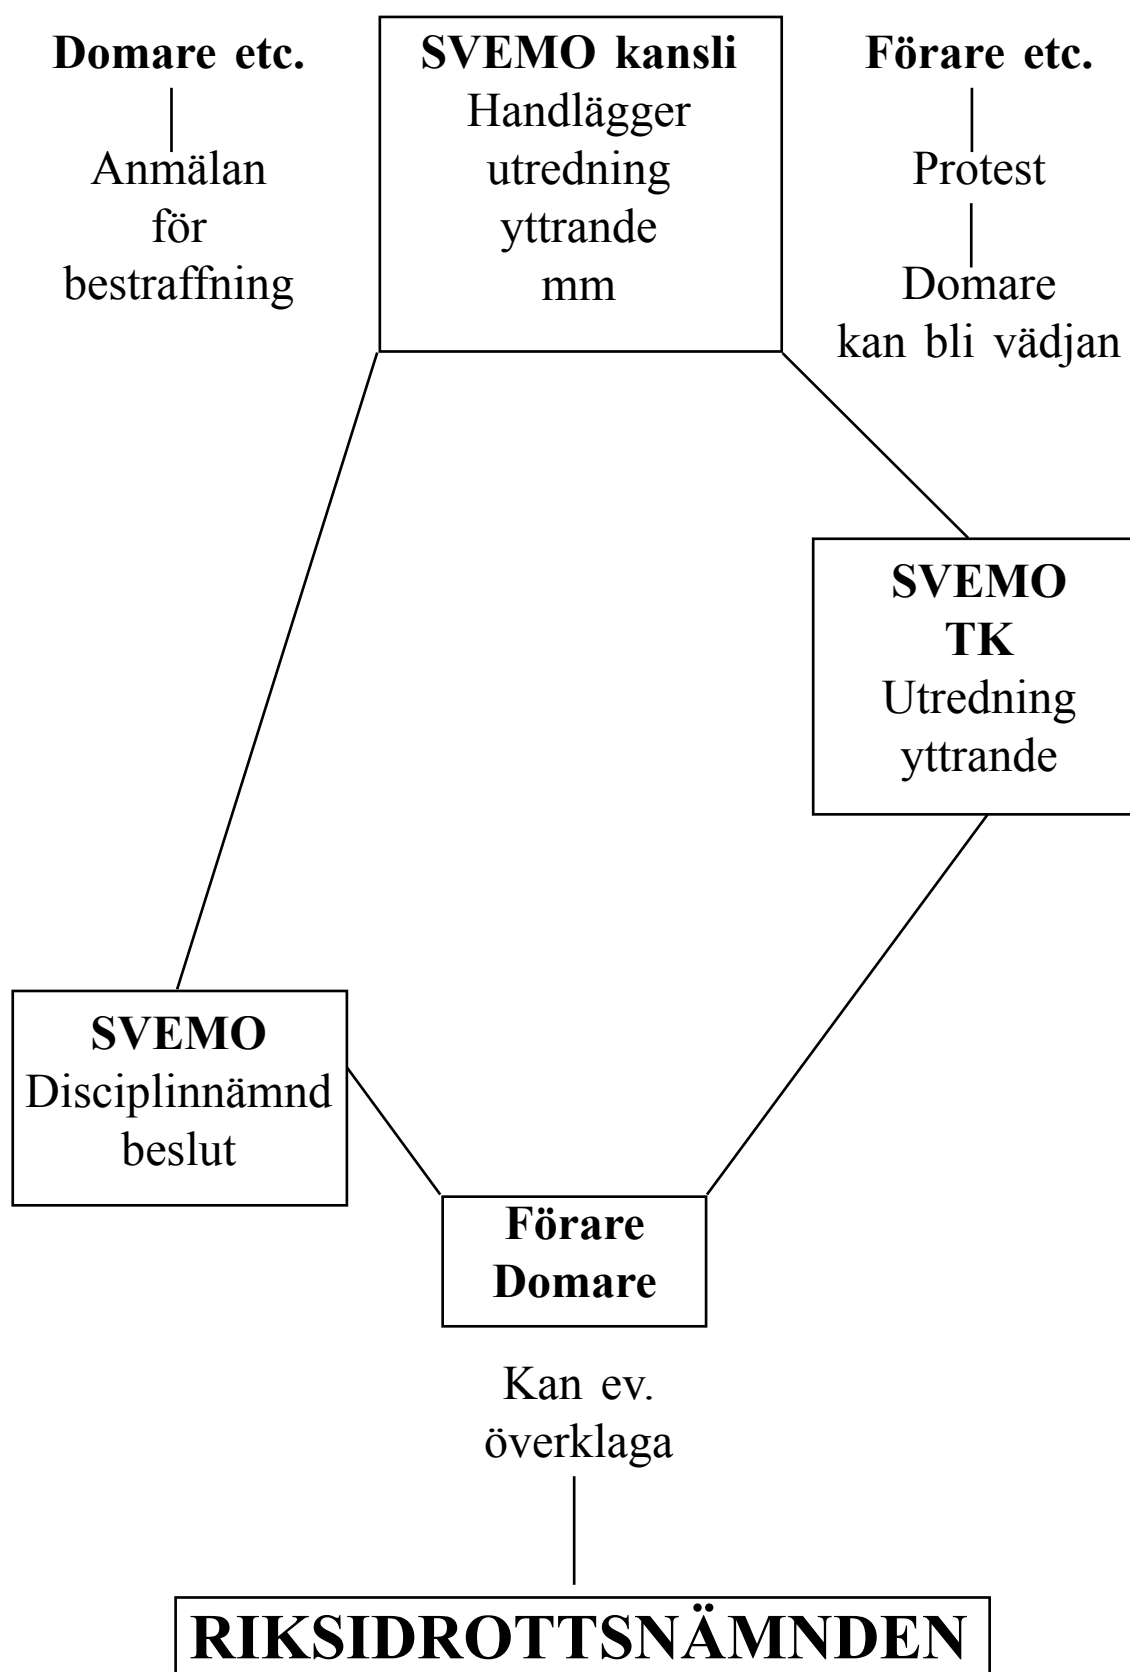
**Domare etc.**

Anmälan för bestraffning

**SVEMO kansli**
Handlägger utredning yttrande mm

**Förare etc.**

Protest

Domare kan bli vädjan

**SVEMO TK**
Utredning yttrande

**SVEMO**
Disciplinnämnd beslut

**Förare Domare**

Kan ev. överklaga

**RIKSIDROTTSNÄMNDEN**